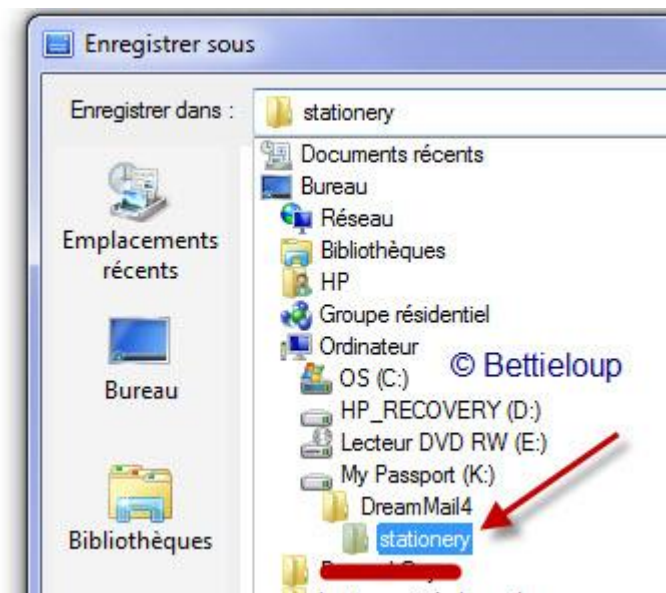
Enregistrer sous

Enregistrer dans :

stationery

Emplacements récents

Bureau

Bibliothèques

Documents récents
Bureau
Réseau
Bibliothèques
HP
Groupe résidentiel
Ordinateur
OS (C:)
HP_RECOVERY (D:)
Lecteur DVD RW (E:)
My Passport (K:)
DreamMail4
stationery
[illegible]

© Bettieloup